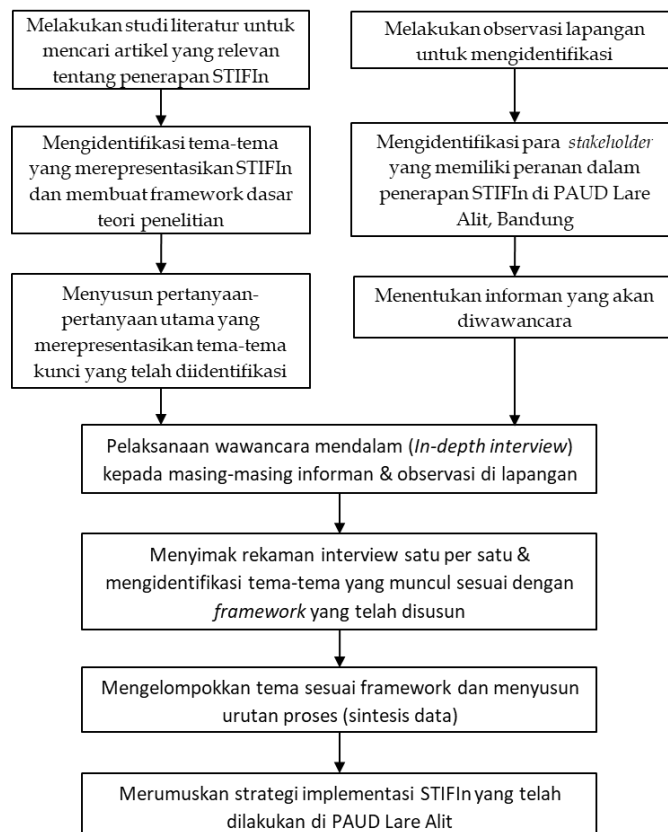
Melakukan studi literatur untuk mencari artikel yang relevan tentang penerapan STIFIn

Mengidentifikasi tema-tema yang merepresentasikan STIFIn dan membuat framework dasar teori penelitian

Menyusun pertanyaan-pertanyaan utama yang merepresentasikan tema-tema kunci yang telah diidentifikasi

Melakukan observasi lapangan untuk mengidentifikasi

Mengidentifikasi para *stakeholder* yang memiliki peranan dalam penerapan STIFIn di PAUD Lare Alit, Bandung

Menentukan informan yang akan diwawancara

Pelaksanaan wawancara mendalam (*In-depth interview*) kepada masing-masing informan & observasi di lapangan

Menyimak rekaman interview satu per satu & mengidentifikasi tema-tema yang muncul sesuai dengan *framework* yang telah disusun

Mengelompokkan tema sesuai framework dan menyusun urutan proses (sintesis data)

Merumuskan strategi implementasi STIFIn yang telah dilakukan di PAUD Lare Alit